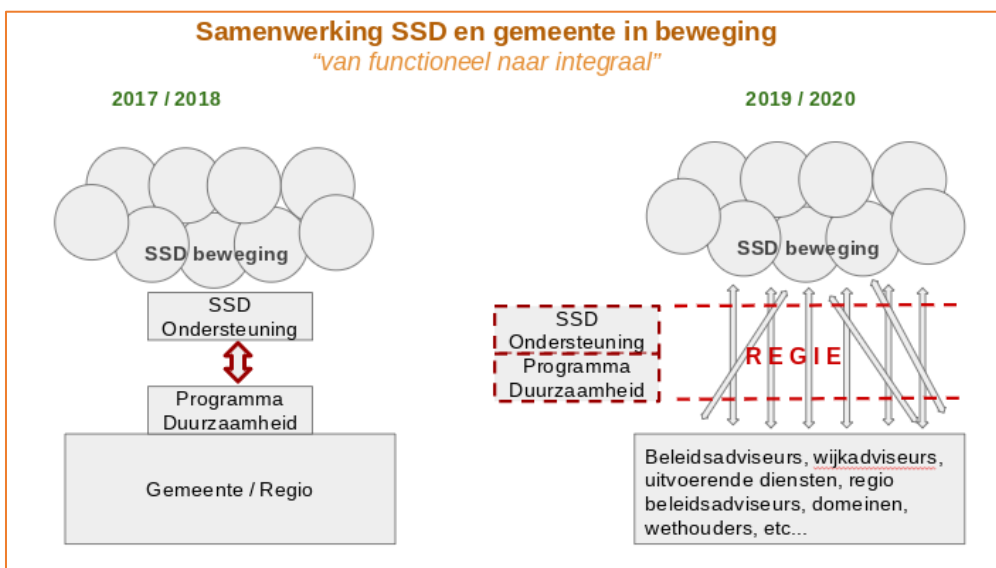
Samenwerking SSD en gemeente in beweging
"van functioneel naar integraal"

2017 / 2018

SSD beweging

SSD Ondersteuning

Programma Duurzaamheid

Gemeente / Regio

2019 / 2020

SSD beweging

SSD Ondersteuning

Programma Duurzaamheid

REGIE

Beleidsadviseurs, wijkadviseurs, uitvoerende diensten, regio beleidsadviseurs, domeinen, wethouders, etc...